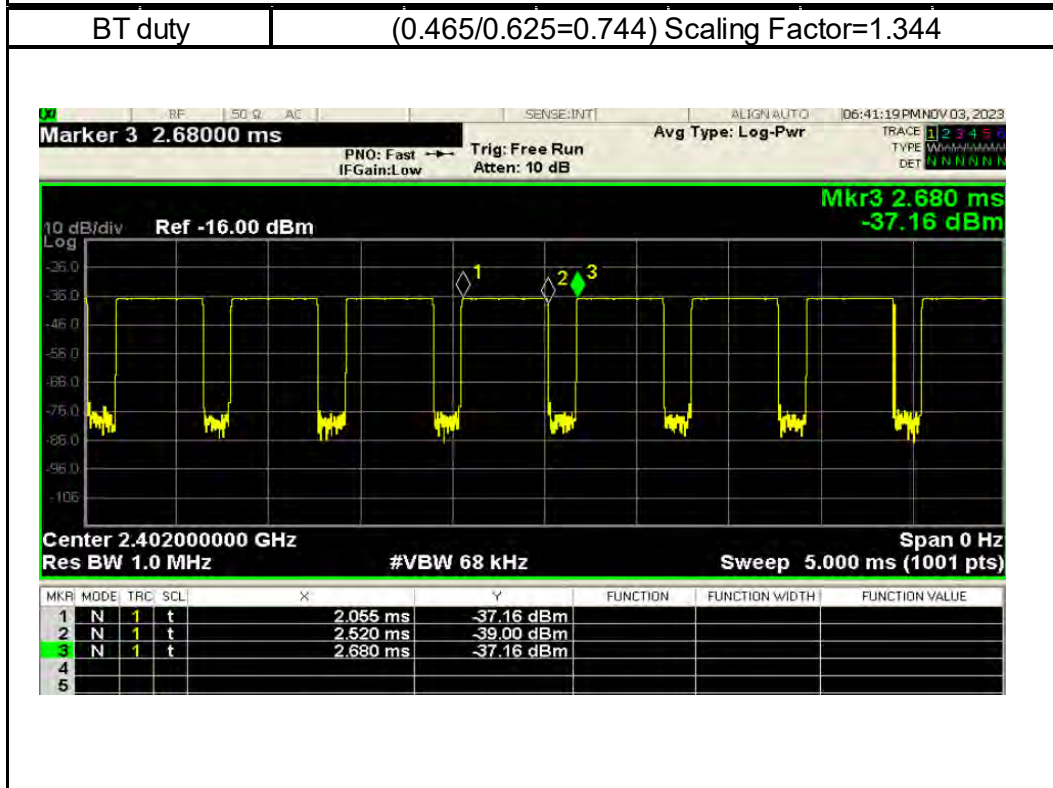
| BT duty | (0.465/0.625=0.744) Scaling Factor=1.344 |
|---|---|

RF 50 Ω AC SENSE:INT ALIGN AUTO 06:41:19 PM NOV 03, 2023

Marker 3 2.68000 ms

PNO: Fast IFGain:Low

Trig: Free Run Atten: 10 dB

Avg Type: Log-Pwr

TRACE 1 2 3 4 5 6 TYPE DET N N N N N N

Mkr3 2.680 ms -37.16 dBm

10 dB/div Log Ref -16.00 dBm

-26.0 -36.0 -46.0 -56.0 -66.0 -76.0 -86.0 -96.0 -106

1 2 3

Center 2.402000000 GHz Span 0 Hz

Res BW 1.0 MHz #VBW 68 kHz Sweep 5.000 ms (1001 pts)

| MKR | MODE | TRC | SCL | X | Y | FUNCTION | FUNCTION WIDTH | FUNCTION VALUE |
|---|---|---|---|---|---|---|---|---|
| 1 | N | 1 | t | 2.055 ms | -37.16 dBm | | | |
| 2 | N | 1 | t | 2.520 ms | -39.00 dBm | | | |
| 3 | N | 1 | t | 2.680 ms | -37.16 dBm | | | |
| 4 | | | | | | | | |
| 5 | | | | | | | | |